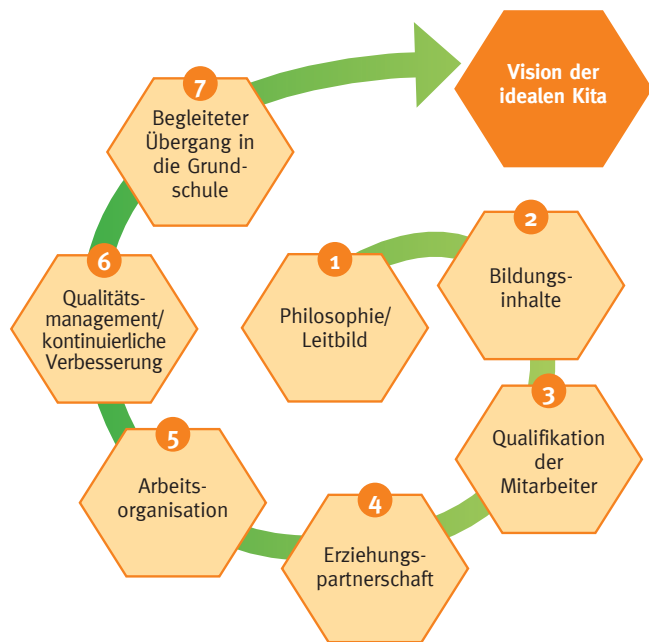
1
Philosophie/ Leitbild

2
Bildungsinhalte

3
Qualifikation der Mitarbeiter

4
Erziehungspartnerschaft

5
Arbeitsorganisation

6
Qualitätsmanagement/ kontinuierliche Verbesserung

7
Begleiteter Übergang in die Grundschule

Vision der idealen Kita